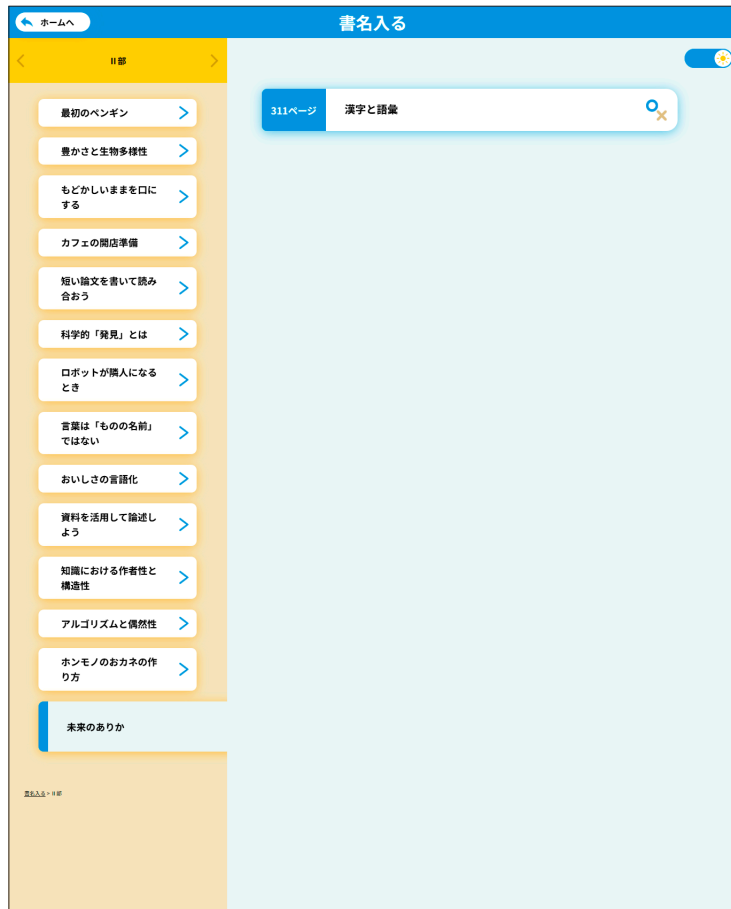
ホームへ

書名入る

II部

最初のペンギン

豊かさと生物多様性

もどかしいままを口にする

カフェの開店準備

短い論文を書いて読み合おう

科学的「発見」とは

ロボットが隣人になるとき

言葉は「ものの名前」ではない

おいしさの言語化

資料を活用して論述しよう

知識における作者性と構造性

アルゴリズムと偶然性

ホンモノのおカネの作り方

未来のありか

書名入る > II部

311ページ

漢字と語彙